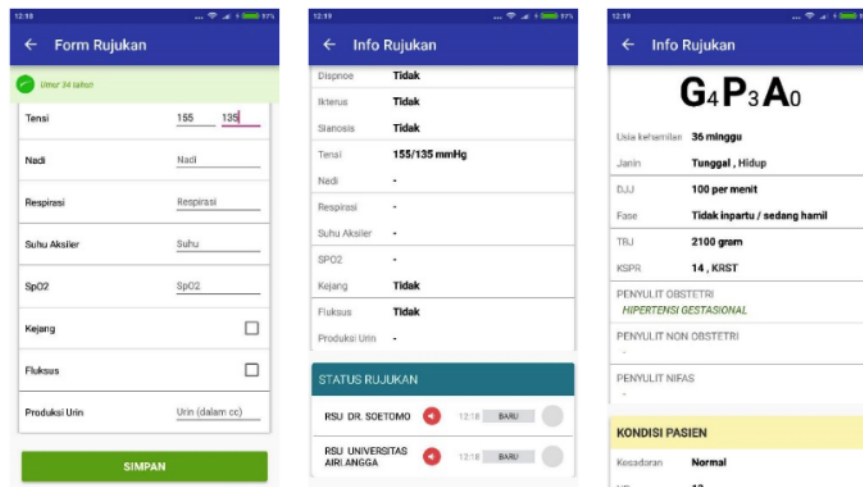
12:18

← Form Rujukan

Umur 34 tahun

Tensi 155 135

Nadi Nadi

Respirasi Respirasi

Suhu Aksiler Suhu

SpO2 SpO2

Kejang

Fluksus

Produksi Urin Urin (dalam cc)

SIMPAN

12:19

← Info Rujukan

| | |
|---|---|
| Dispnoe | Tidak |
| Ikterus | Tidak |
| Sianosis | Tidak |
| Tensi | 155/135 mmHg |
| Nadi | - |
| Respirasi | - |
| Suhu Aksiler | - |
| SPO2 | - |
| Kejang | Tidak |
| Fluksus | Tidak |
| Produksi Urin | - |

STATUS RUJUKAN

RSU DR. SOETOMO 12:18 BARU

RSU UNIVERSITAS AIRLANGGA 12:18 BARU

12:19

← Info Rujukan

$G_4P_3A_0$

| | |
|---|---|
| Usia kehamilan | 36 minggu |
| Janin | Tunggal , Hidup |
| DJJ | 100 per menit |
| Fase | Tidak inpartu / sedang hamil |
| TBJ | 2100 gram |
| KSPR | 14 , KRST |

PENYULIT OBSTETRI
HIPERTENSI GESTASIONAL

PENYULIT NON OBSTETRI
-

PENYULIT NIFAS
-

KONDISI PASIEN

Kesadaran Normal

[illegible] 12